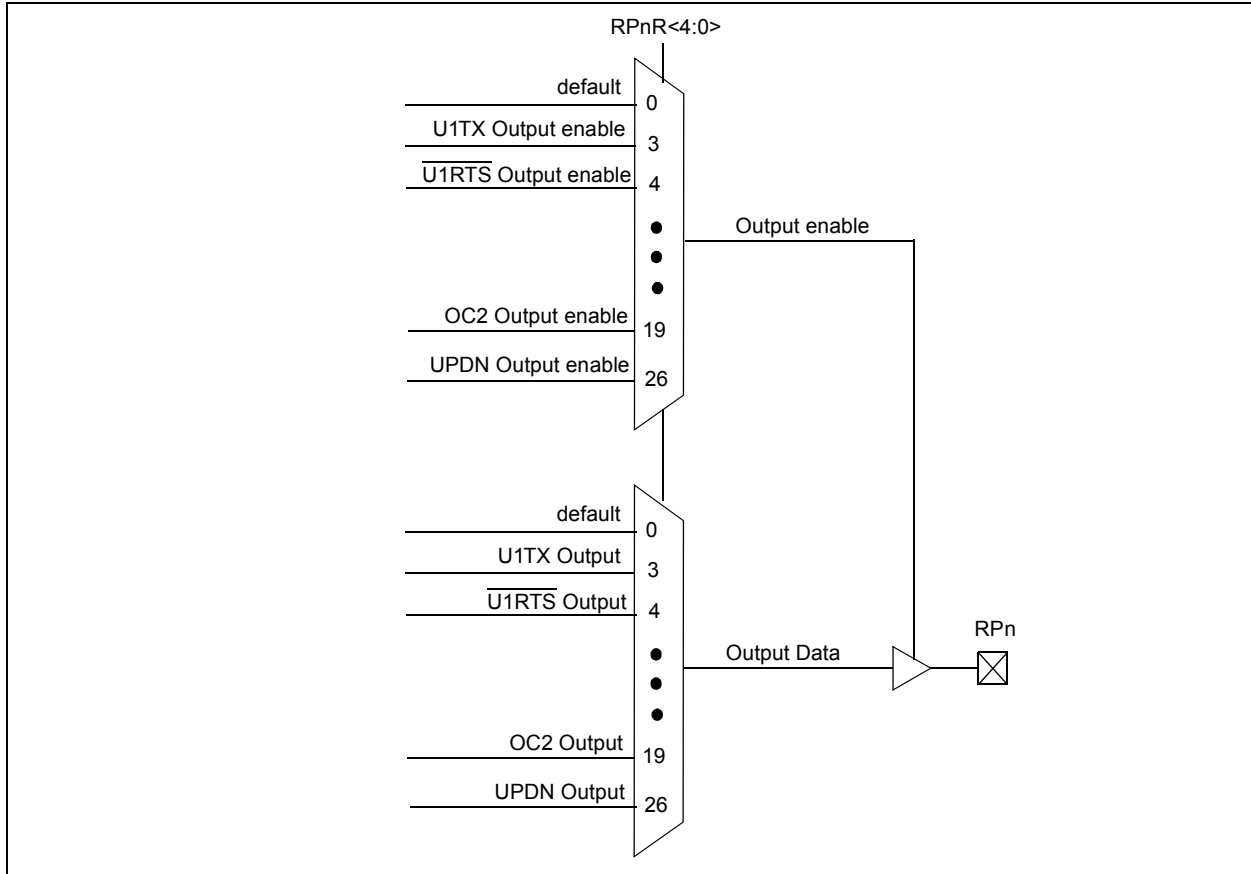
RPnR<4:0>

default
0
U1TX Output enable
3
$\overline{\text{U1RTS}}$ Output enable
4
•
•
•
OC2 Output enable
19
UPDN Output enable
26

Output enable

default
0
U1TX Output
3
$\overline{\text{U1RTS}}$ Output
4
•
•
•
OC2 Output
19
UPDN Output
26

Output Data

RPn